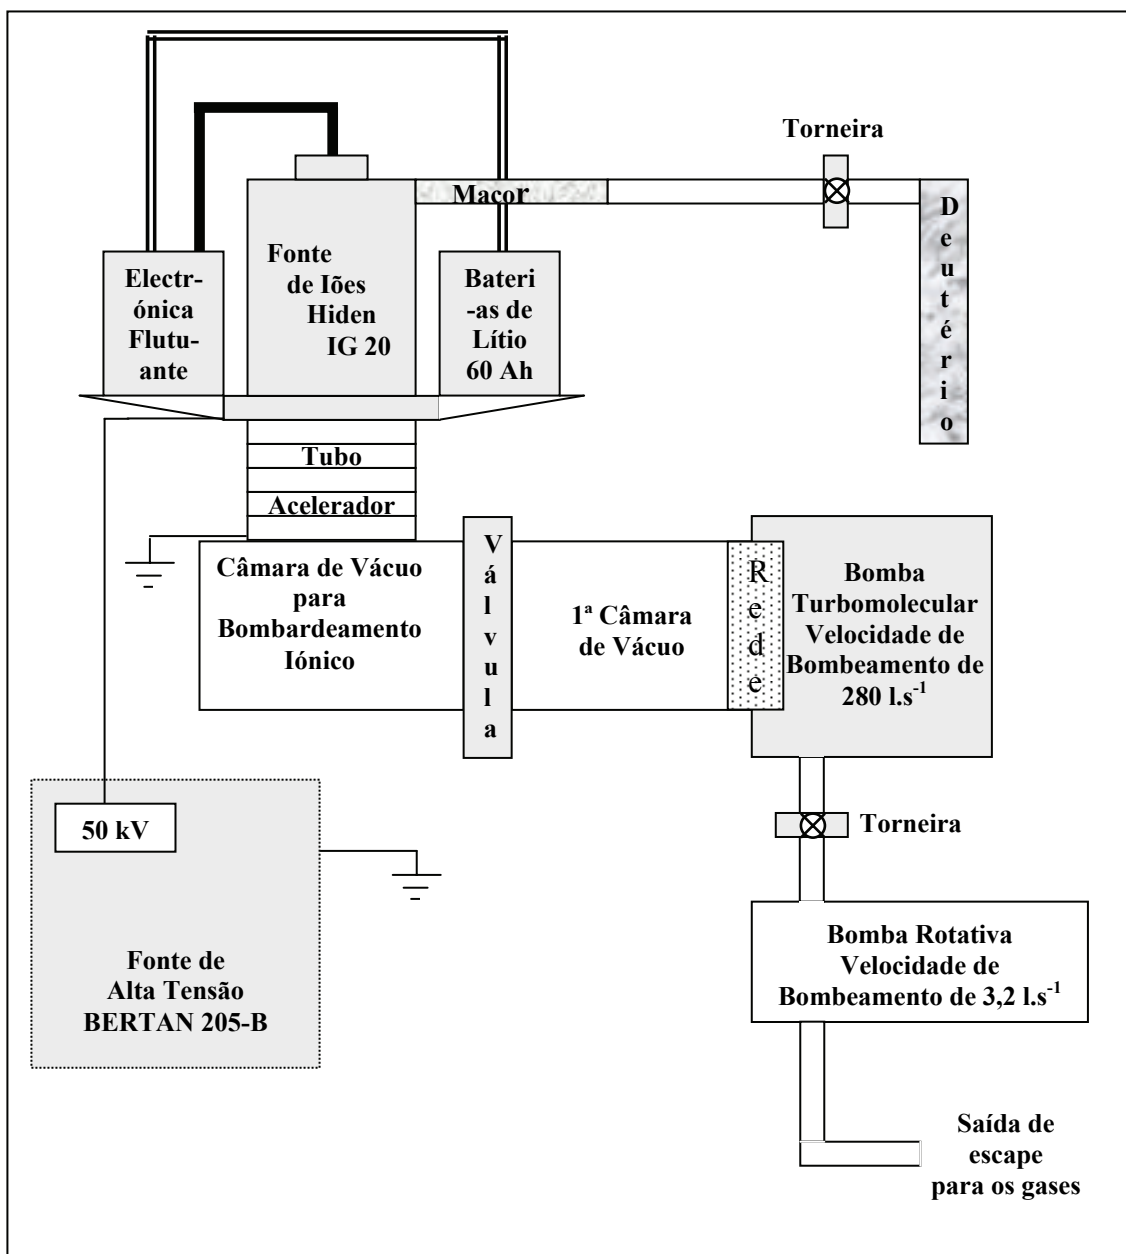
Torneira

Macor

Deutério

Electrónica Flutuante

Fonte de Iões Hiden IG 20

Baterias de Lítio 60 Ah

Tubo

Acelerador

Câmara de Vácuo para Bombardeamento Iónico

Válvula

1ª Câmara de Vácuo

Rede

Bomba Turbomolecular Velocidade de Bombeamento de 280 l.s$^{-1}$

50 kV

Torneira

Fonte de Alta Tensão BERTAN 205-B

Bomba Rotativa Velocidade de Bombeamento de 3,2 l.s$^{-1}$

Saída de escape para os gases